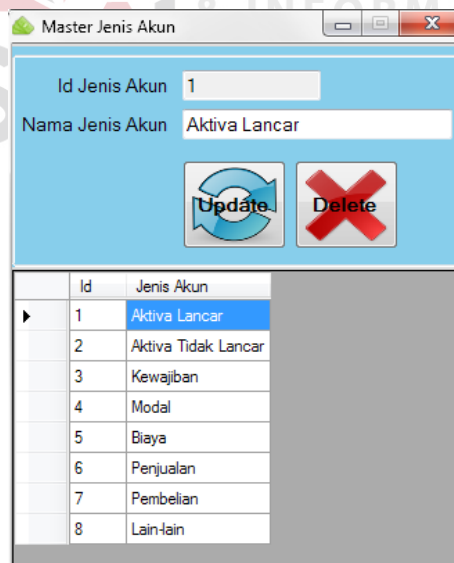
Master Jenis Akun

Id Jenis Akun 1

Nama Jenis Akun Aktiva Lancar

Update

Delete

| Id | Jenis Akun |
|---|---|
| 1 | Aktiva Lancar |
| 2 | Aktiva Tidak Lancar |
| 3 | Kewajiban |
| 4 | Modal |
| 5 | Biaya |
| 6 | Penjualan |
| 7 | Pembelian |
| 8 | Lain-lain |